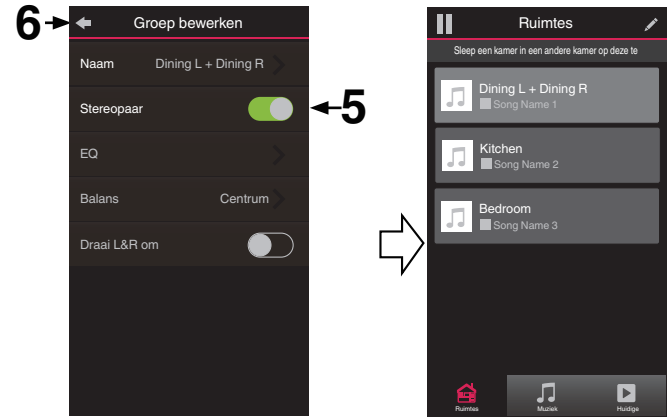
6

Groep bewerken

Naam Dining L + Dining R

Stereopaar

5

EQ

Balans Centrum

Draai L&R om

Ruimtes

Sleep een kamer in een andere kamer op deze te

Dining L + Dining R
Song Name 1

Kitchen
Song Name 2

Bedroom
Song Name 3

Ruimtes Muziek Huidige